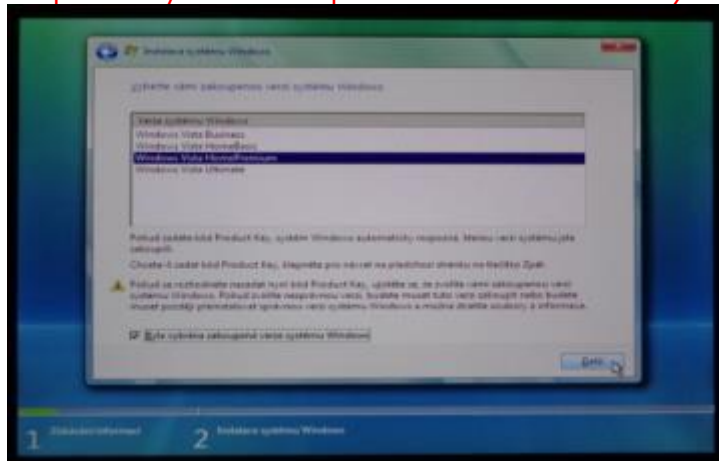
Instalace systému Windows

Vyberte verzi systému Windows

| Verze systému Windows |
|---|
| Windows Vista Business |
| Windows Vista HomeBasic |
| Windows Vista HomePremium |
| Windows Vista Ultimate |

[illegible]

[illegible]

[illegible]

Byla vybrána zakoupená verze systému Windows

Další

1 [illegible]

2 Instalace systému Windows